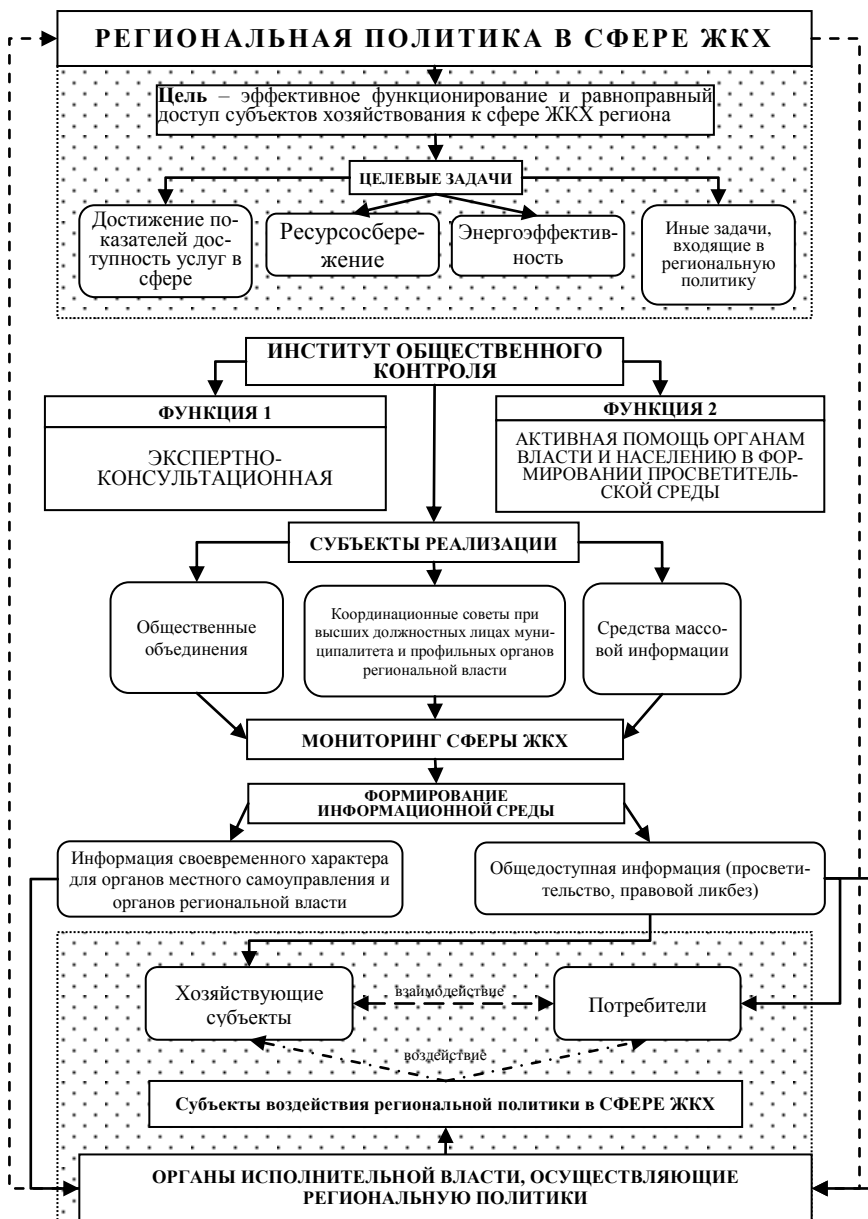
РЕГИОНАЛЬНАЯ ПОЛИТИКА В СФЕРЕ ЖКХ

Цель – эффективное функционирование и равноправный доступ субъектов хозяйствования к сфере ЖКХ региона

ЦЕЛЕВЫЕ ЗАДАЧИ

Достижение показателей доступность услуг в сфере

Ресурсосбережение

Энергоэффективность

Иные задачи, входящие в региональную политику

ИНСТИТУТ ОБЩЕСТВЕННОГО КОНТРОЛЯ

ФУНКЦИЯ 1

ЭКСПЕРТНО-КОНСУЛЬТАЦИОННАЯ

ФУНКЦИЯ 2

АКТИВНАЯ ПОМОЩЬ ОРГАНАМ ВЛАСТИ И НАСЕЛЕНИЮ В ФОРМИРОВАНИИ ПРОСВЕТИТЕЛЬСКОЙ СРЕДЫ

СУБЪЕКТЫ РЕАЛИЗАЦИИ

Общественные объединения

Координационные советы при высших должностных лицах муниципалитета и профильных органов региональной власти

Средства массовой информации

МОНИТОРИНГ СФЕРЫ ЖКХ

ФОРМИРОВАНИЕ ИНФОРМАЦИОННОЙ СРЕДЫ

Информация своевременного характера для органов местного самоуправления и органов региональной власти

Общедоступная информация (просветительство, правовой ликбез)

Хозяйствующие субъекты

взаимодействие

Потребители

воздействие

Субъекты воздействия региональной политики в СФЕРЕ ЖКХ

ОРГАНЫ ИСПОЛНИТЕЛЬНОЙ ВЛАСТИ, ОСУЩЕСТВЛЯЮЩИЕ РЕГИОНАЛЬНУЮ ПОЛИТИКИ